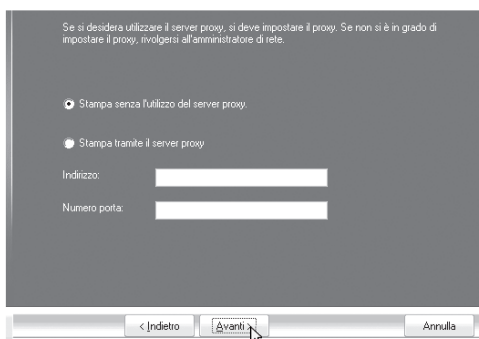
Se si desidera utilizzare il server proxy, si deve impostare il proxy. Se non si è in grado di impostare il proxy, rivolgersi all'amministratore di rete.

Stampa senza l'utilizzo del server proxy.

Stampa tramite il server proxy

Indirizzo:

Numero porta:

< Indietro

Avanti >

Annulla